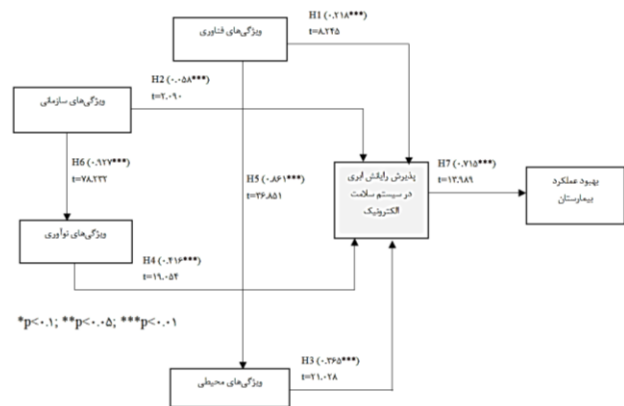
ویژگی‌های فناوری

H1 (۰.۲۱۸***)
t=۸.۲۴۵

H2 (۰.۰۵۸***)
t=۲.۰۹۰

ویژگی‌های سازمانی

H6 (۰.۹۲۷***)
t=۷۸.۲۲۲

H5 (۰.۸۶۱***)
t=۲۶.۸۵۱

پذیرش رایانش ابری در سیستم سلامت الکترونیک

H7 (۰.۷۱۵***)
t=۱۳.۹۸۹

بهبود عملکرد بیمارستان

ویژگی‌های نوآوری

H4 (۰.۴۱۶***)
t=۱۹.۰۵۴

*p<۰.۱; **p<۰.۰۵; ***p<۰.۰۱

H3 (۰.۲۶۵***)
t=۲۱.۰۲۸

ویژگی‌های محیطی